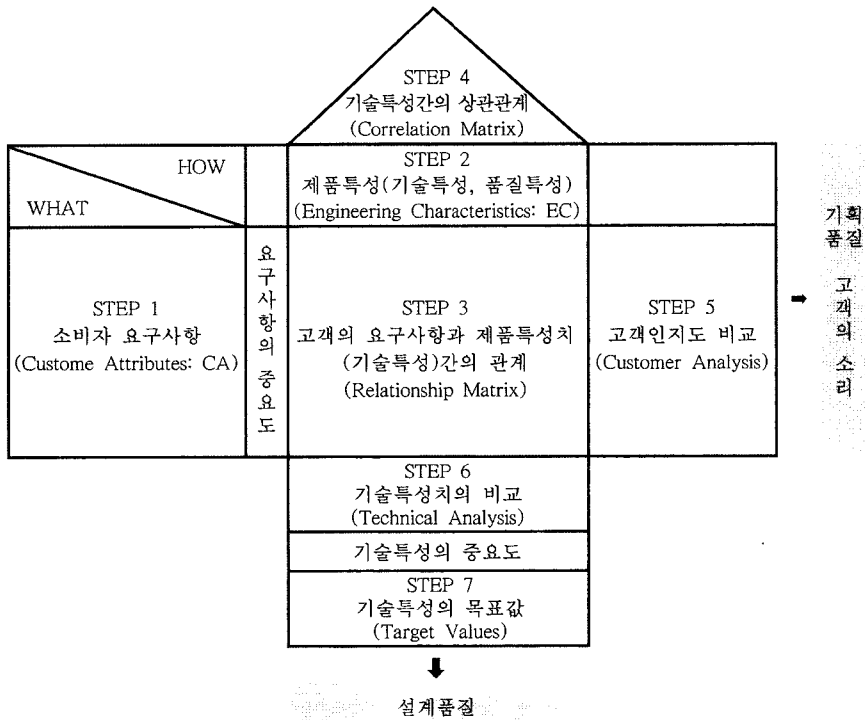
STEP 4
기술특성간의 상관관계
(Correlation Matrix)

HOW

WHAT

STEP 2
제품특성(기술특성, 품질특성)
(Engineering Characteristics: EC)

STEP 1
소비자 요구사항
(Custome Attributes: CA)

요구사항의 중요도

STEP 3
고객의 요구사항과 제품특성치 (기술특성)간의 관계
(Relationship Matrix)

STEP 5
고객인지도 비교
(Customer Analysis)

기획품질

고객의 소리

STEP 6
기술특성치의 비교
(Technical Analysis)

기술특성의 중요도

STEP 7
기술특성의 목표값
(Target Values)

설계품질